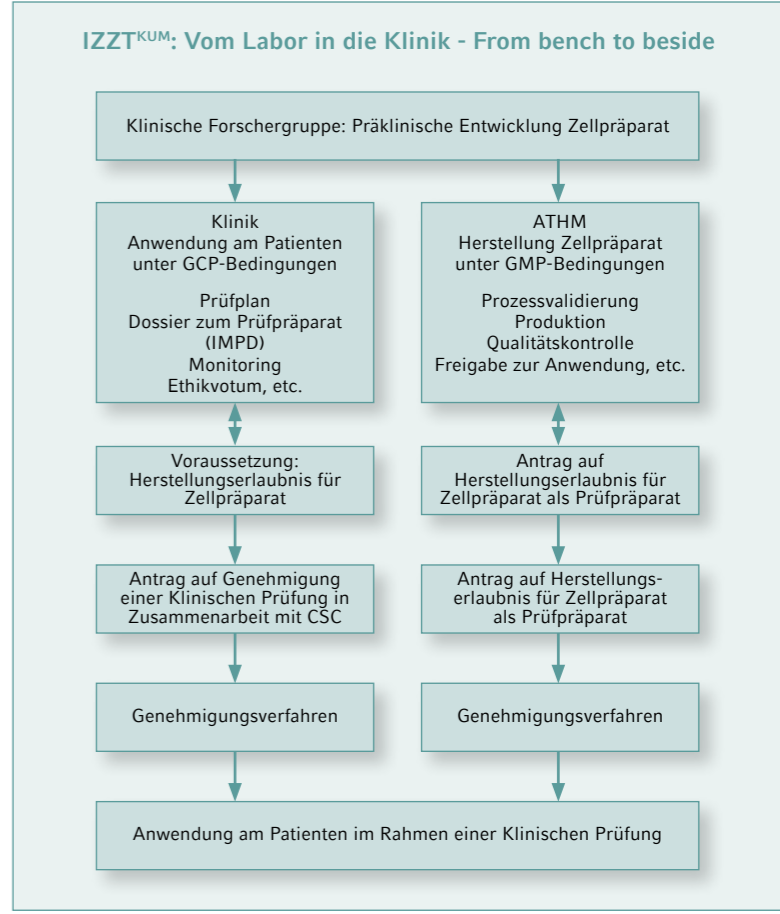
IZZT$^{KUM}$: Vom Labor in die Klinik - From bench to beside

Klinische Forschergruppe: Präklinische Entwicklung Zellpräparat

Klinik
Anwendung am Patienten
unter GCP-Bedingungen

Prüfplan
Dossier zum Prüfpräparat
(IMPD)
Monitoring
Ethikvotum, etc.

Voraussetzung:
Herstellungserlaubnis für
Zellpräparat

Antrag auf Genehmigung
einer Klinischen Prüfung in
Zusammenarbeit mit CSC

Genehmigungsverfahren

ATHM
Herstellung Zellpräparat
unter GMP-Bedingungen

Prozessvalidierung
Produktion
Qualitätskontrolle
Freigabe zur Anwendung, etc.

Antrag auf
Herstellungserlaubnis für
Zellpräparat als Prüfpräparat

Antrag auf Herstellungserlaubnis für Zellpräparat
als Prüfpräparat

Genehmigungsverfahren

Anwendung am Patienten im Rahmen einer Klinischen Prüfung